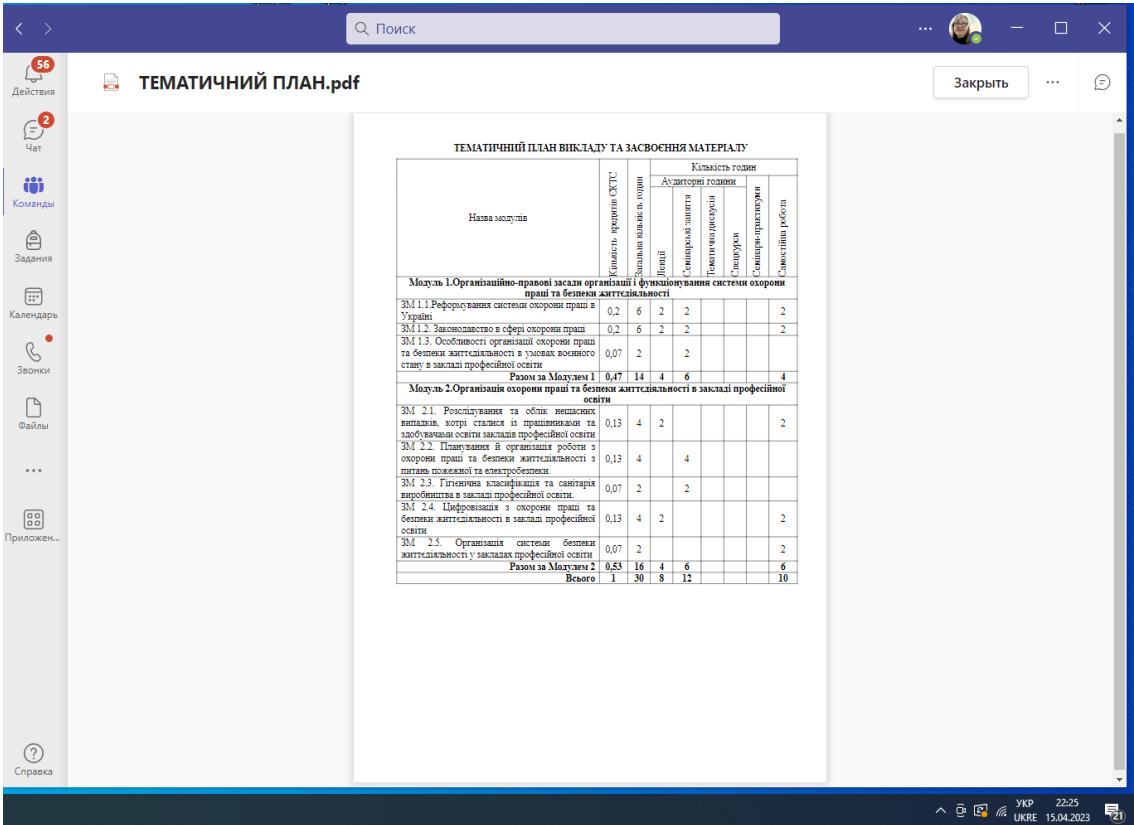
Поиск

56
Действия
2
Чат
Команды
Задания
Календарь
Звонки
Файлы
...
Приложен...
Справка

ТЕМАТИЧНИЙ ПЛАН.pdf

Закрыть

ТЕМАТИЧНИЙ ПЛАН ВИКЛАДУ ТА ЗАСВОЄННЯ МАТЕРІАЛУ

| Назва модулів | Кількість кредитів ЄКТС | Загальна кількість годин | Лекції | Семінарські заняття | Тематична дискусія | Спецкурси | Семінари-практикуми | Самостійна робота |
|---|---|---|---|---|---|---|---|---|
| **Модуль 1.Організаційно-правові засади організації і функціонування системи охорони праці та безпеки життєдіяльності** | | | | | | | | |
| ЗМ 1.1.Реформування системи охорони праці в Україні | 0,2 | 6 | 2 | 2 | | | | 2 |
| ЗМ 1.2. Законодавство в сфері охорони праці | 0,2 | 6 | 2 | 2 | | | | 2 |
| ЗМ 1.3. Особливості організації охорони праці та безпеки життєдіяльності в умовах воєнного стану в закладі професійної освіти | 0,07 | 2 | | 2 | | | | |
| **Разом за Модулем 1** | **0,47** | **14** | **4** | **6** | | | | **4** |
| **Модуль 2.Організація охорони праці та безпеки життєдіяльності в закладі професійної освіти** | | | | | | | | |
| ЗМ 2.1. Розслідування та облік нещасних випадків, котрі стались із працівниками та здобувачами освіти закладів професійної освіти | 0,13 | 4 | 2 | | | | | 2 |
| ЗМ 2.2. Планування й організація роботи з охорони праці та безпеки життєдіяльності з питань пожежної та електробезпеки. | 0,13 | 4 | | 4 | | | | |
| ЗМ 2.3. Гігієнічна класифікація та санітарія виробництва в закладі професійної освіти. | 0,07 | 2 | | 2 | | | | |
| ЗМ 2.4. Цифровізація з охорони праці та безпеки життєдіяльності в закладі професійної освіти | 0,13 | 4 | 2 | | | | | 2 |
| ЗМ 2.5. Організація системи безпеки життєдіяльності у закладах професійної освіти | 0,07 | 2 | | | | | | 2 |
| **Разом за Модулем 2** | **0,53** | **16** | **4** | **6** | | | | **6** |
| **Всього** | **1** | **30** | **8** | **12** | | | | **10** |

Кількість годин
Аудиторні години

УКР UKRE 22:25 15.04.2023 21